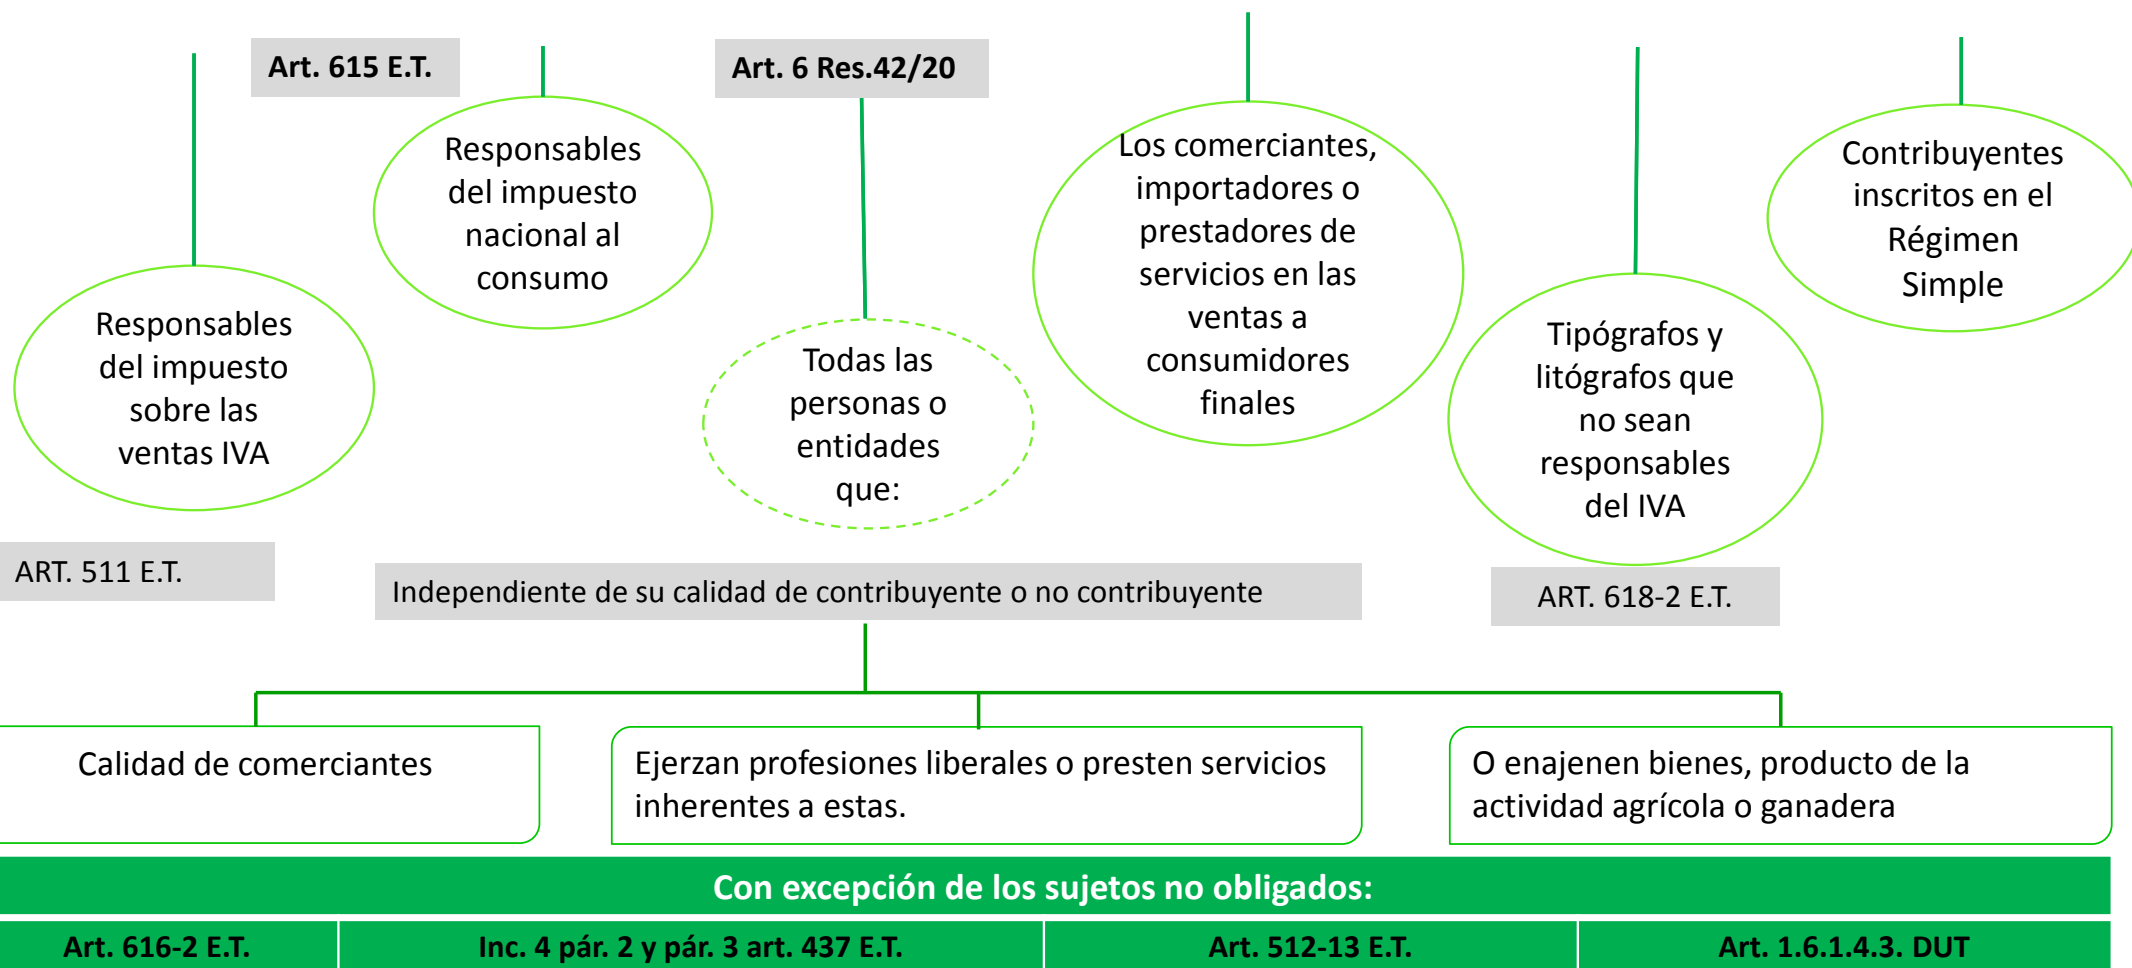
Art. 615 E.T.

Art. 6 Res.42/20

Responsables del impuesto nacional al consumo

Los comerciantes, importadores o prestadores de servicios en las ventas a consumidores finales

Contribuyentes inscritos en el Régimen Simple

Responsables del impuesto sobre las ventas IVA

Todas las personas o entidades que:

Tipógrafos y litógrafos que no sean responsables del IVA

ART. 511 E.T.

Independiente de su calidad de contribuyente o no contribuyente

ART. 618-2 E.T.

Calidad de comerciantes

Ejerzan profesiones liberales o presten servicios inherentes a estas.

O enajenen bienes, producto de la actividad agrícola o ganadera

Con excepción de los sujetos no obligados:

| Art. 616-2 E.T. | Inc. 4 pár. 2 y pár. 3 art. 437 E.T. | Art. 512-13 E.T. | Art. 1.6.1.4.3. DUT |